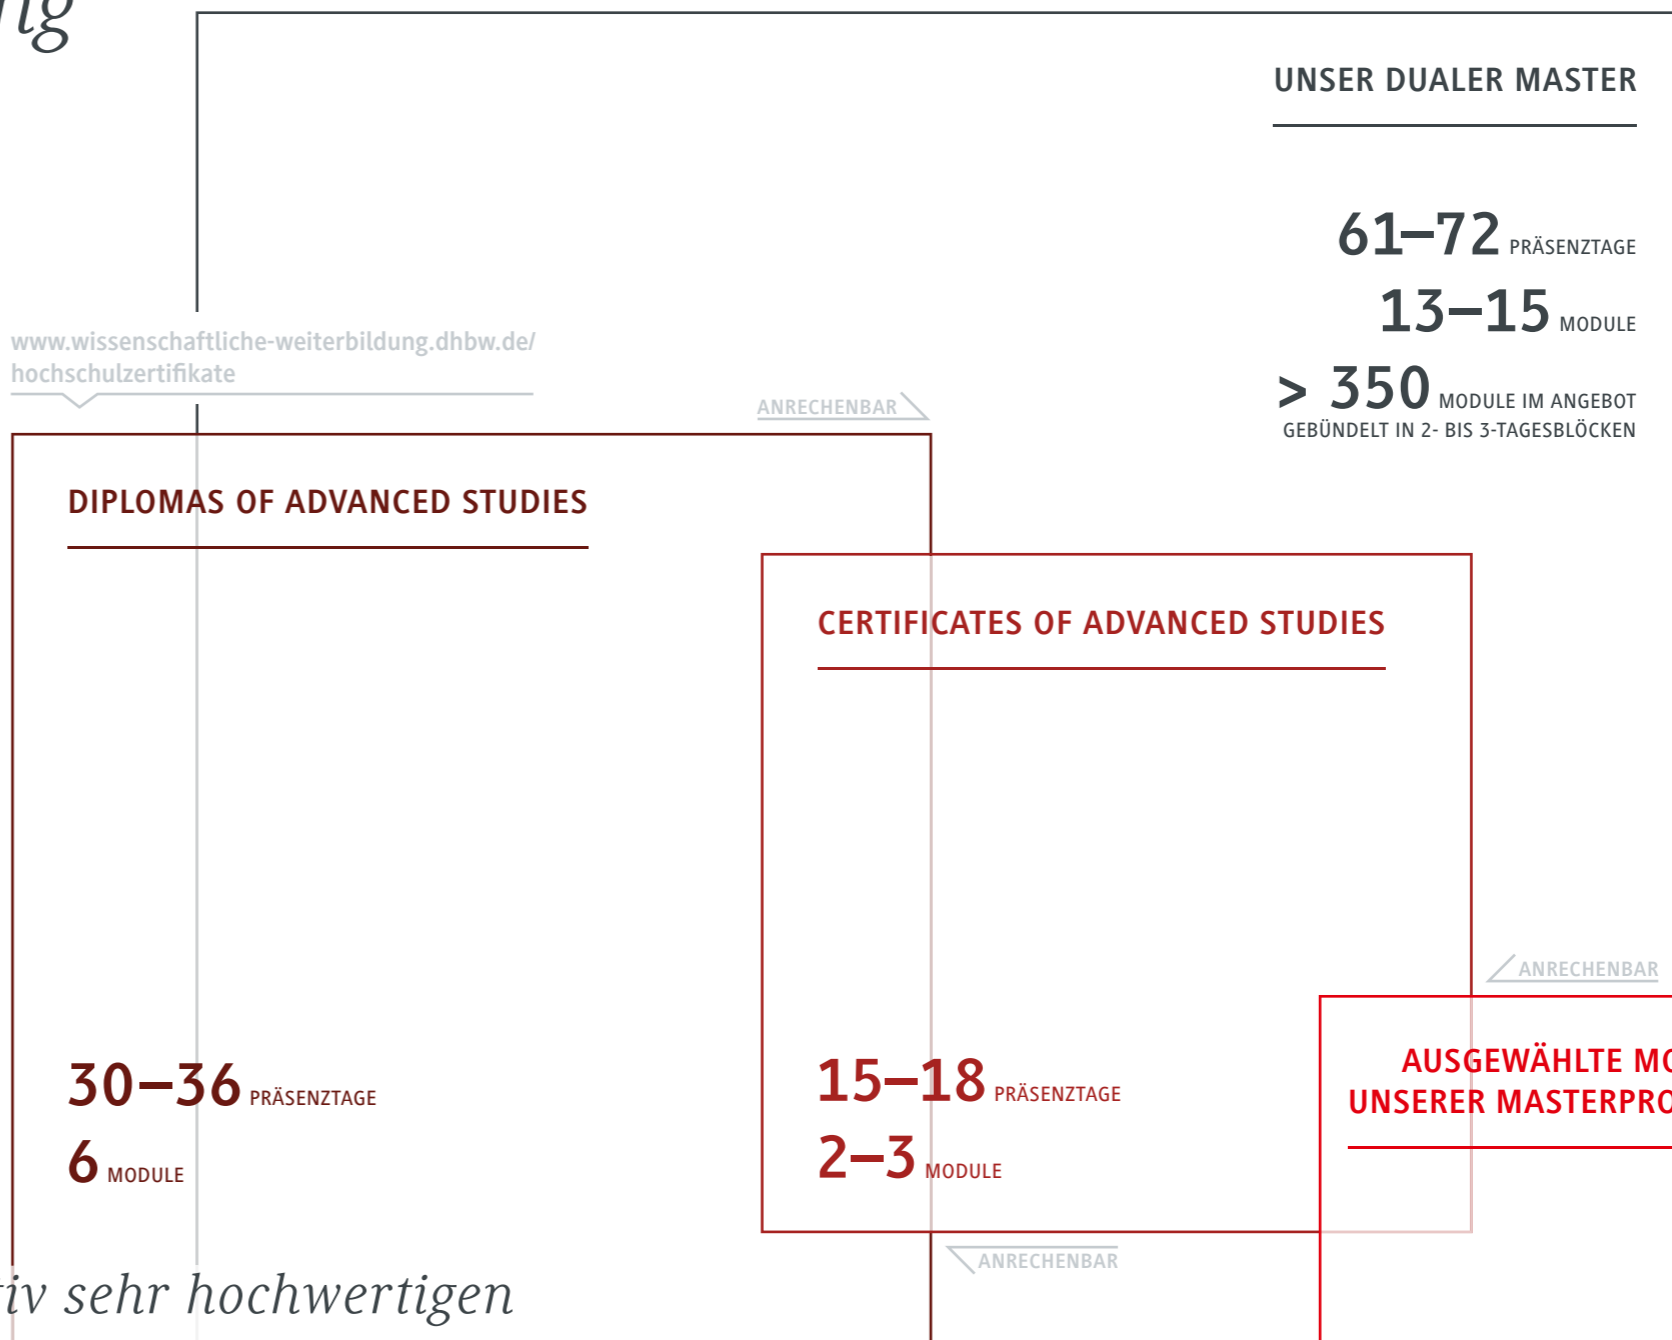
ng

UNSER DUALER MASTER

61–72 PRÄSENZTAGE

13–15 MODULE

> 350 MODULE IM ANGEBOT
GEBÜNDELT IN 2- BIS 3-TAGESBLÖCKEN

www.wissenschaftliche-weiterbildung.dhbw.de/hochschulzertifikate

ANRECHENBAR

DIPLOMAS OF ADVANCED STUDIES

CERTIFICATES OF ADVANCED STUDIES

ANRECHENBAR

AUSGEWÄHLTE MO
UNSERER MASTERPRO

30–36 PRÄSENZTAGE
6 MODULE

15–18 PRÄSENZTAGE
2–3 MODULE

ANRECHENBAR

iv sehr hochwertigen